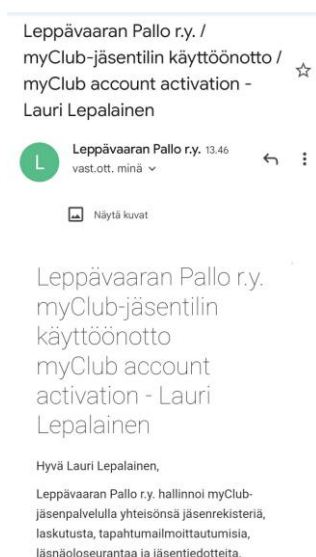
Leppävaaran Pallo r.y. / myClub-jäsentilin käyttöönotto / myClub account activation - Lauri Lepalainen

L

Leppävaaran Pallo r.y. 13.46
vast.ott. minä

Näytä kuvat

Leppävaaran Pallo r.y. myClub-jäsentilin käyttöönotto myClub account activation - Lauri Lepalainen

Hyvä Lauri Lepalainen,

Leppävaaran Pallo r.y. hallinnoi myClub-jäsenpalvelulla yhteisönsä jäsenrekisteriä, laskutusta, tapahtumailmoittautumisia, läsnäoloseurantaa ja jäsentiedotteita.